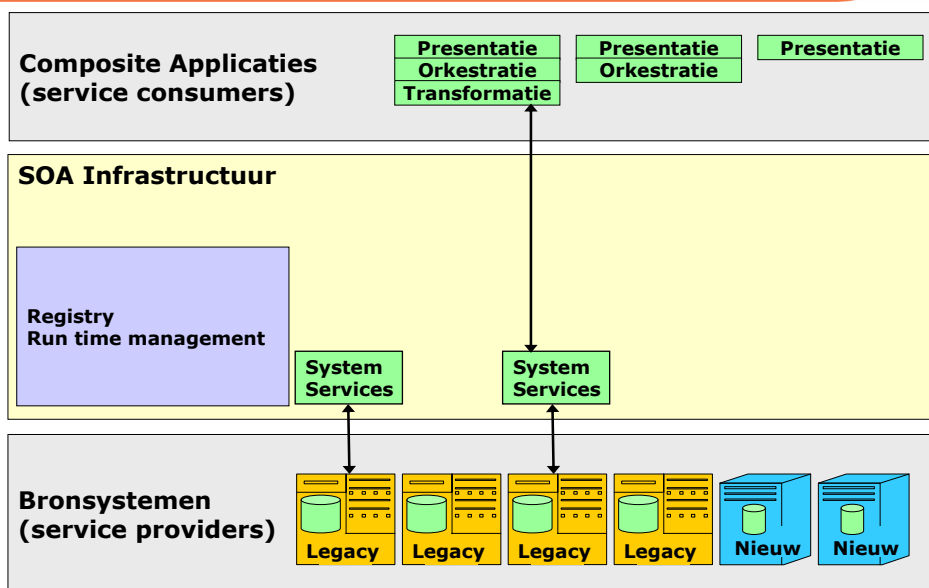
Composite Applicaties
(service consumers)

Presentatie
Orkestratie
Transformatie

Presentatie
Orkestratie

Presentatie

SOA Infrastructuur

Registry
Run time management

System
Services

System
Services

Bronsystemen
(service providers)

Legacy

Legacy

Legacy

Legacy

Nieuw

Nieuw